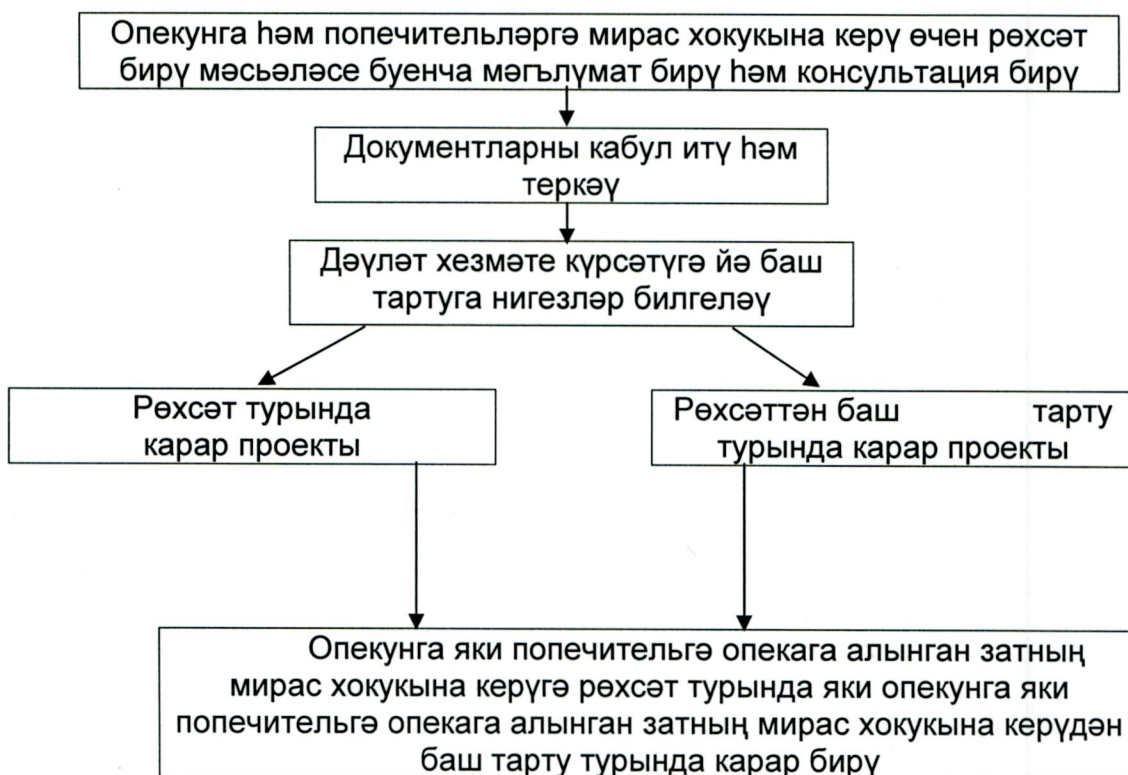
Опекунга һәм попечительләргә мирас хокукына керү өчен рөхсәт бирү мәсьәләсе буенча мәгълүмат бирү һәм консультация бирү

Документларны кабул итү һәм теркәү

Дәүләт хезмәте күрсәтүгә йә баш тартуга нигезләр билгеләү

Рөхсәт турында карар проекты

Рөхсәттән баш тарту турында карар проекты

Опекунга яки попечительгә опекага алынган затның мирас хокукына керүгә рөхсәт турында яки опекунга яки попечительгә опекага алынган затның мирас хокукына керүдән баш тарту турында карар бирү